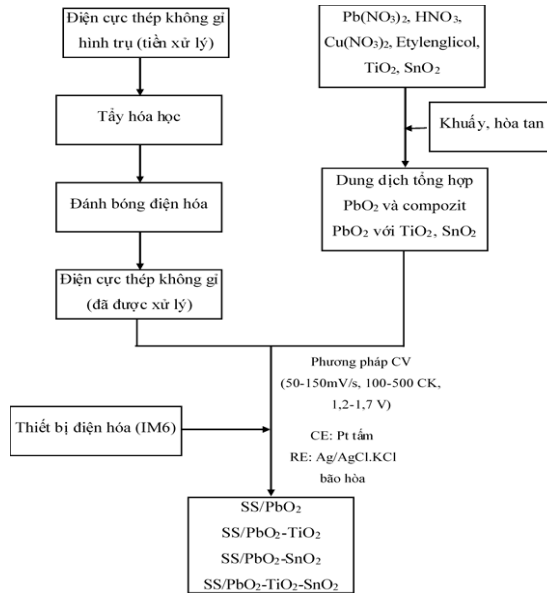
Điện cực thép không gỉ hình trụ (tiền xử lý)

Tẩy hóa học

Đánh bóng điện hóa

Điện cực thép không gỉ (đã được xử lý)

$Pb(NO_3)_2$, $HNO_3$, $Cu(NO_3)_2$, Etylenglicol, $TiO_2$, $SnO_2$

Khuấy, hòa tan

Dung dịch tổng hợp $PbO_2$ và compozit $PbO_2$ với $TiO_2$, $SnO_2$

Phương pháp CV (50-150mV/s, 100-500 CK, 1,2-1,7 V)

Thiết bị điện hóa (IM6)

CE: Pt tấm
RE: Ag/AgCl.KCl bão hòa

SS/$PbO_2$
SS/$PbO_2$-$TiO_2$
SS/$PbO_2$-$SnO_2$
SS/$PbO_2$-$TiO_2$-$SnO_2$